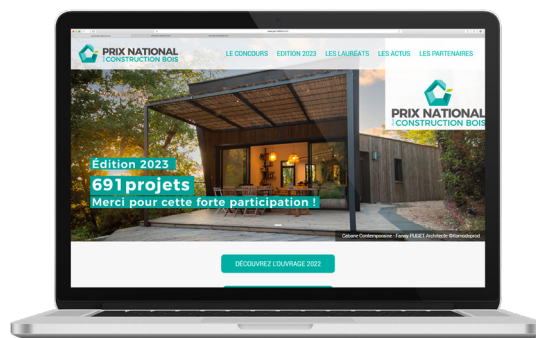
PRIX NATIONAL CONSTRUCTION BOIS

LE CONCOURS EDITION 2023 LES LAURÉATS LES ACTUS LES PARTENAIRES

PRIX NATIONAL CONSTRUCTION BOIS

Édition 2023
691 projets
Merci pour cette forte participation !

Cabane Contemporaine - Fanny PUGET Architecte ©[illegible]

DÉCOUVREZ L'OUVRAGE 2022